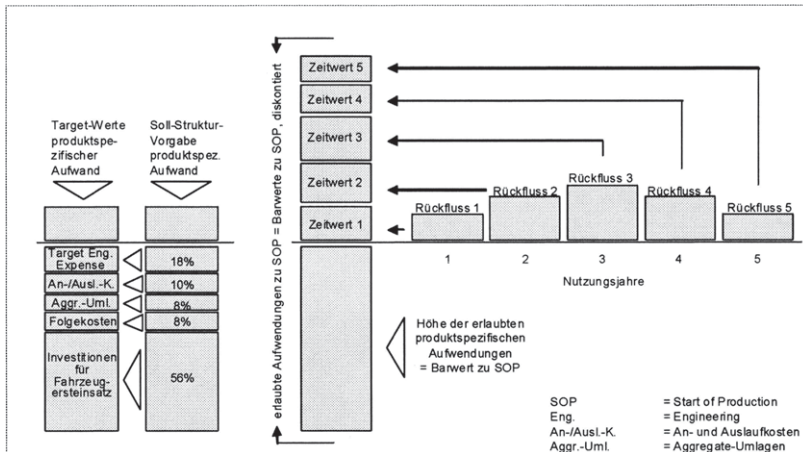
Target-Werte produktspezifischer Aufwand

Soll-Struktur-Vorgabe produktspez. Aufwand

| | |
|---|---|
| Target Eng. Expense | 18% |
| An-/Ausl.-K. | 10% |
| Aggr.-Uml. | 8% |
| Folgekosten | 8% |
| Investitionen für Fahrzeugersteinsatz | 56% |

erlaubte Aufwendungen zu SOP = Barwerte zu SOP, diskontiert

Zeitwert 5
Zeitwert 4
Zeitwert 3
Zeitwert 2
Zeitwert 1

Rückfluss 1
Rückfluss 2
Rückfluss 3
Rückfluss 4
Rückfluss 5

1
2
3
4
5

Nutzungsjahre

Höhe der erlaubten produktspezifischen Aufwendungen = Barwert zu SOP

SOP = Start of Production
Eng. = Engineering
An-/Ausl.-K. = An- und Auslaufkosten
Aggr.-Uml. = Aggregate-Umlagen